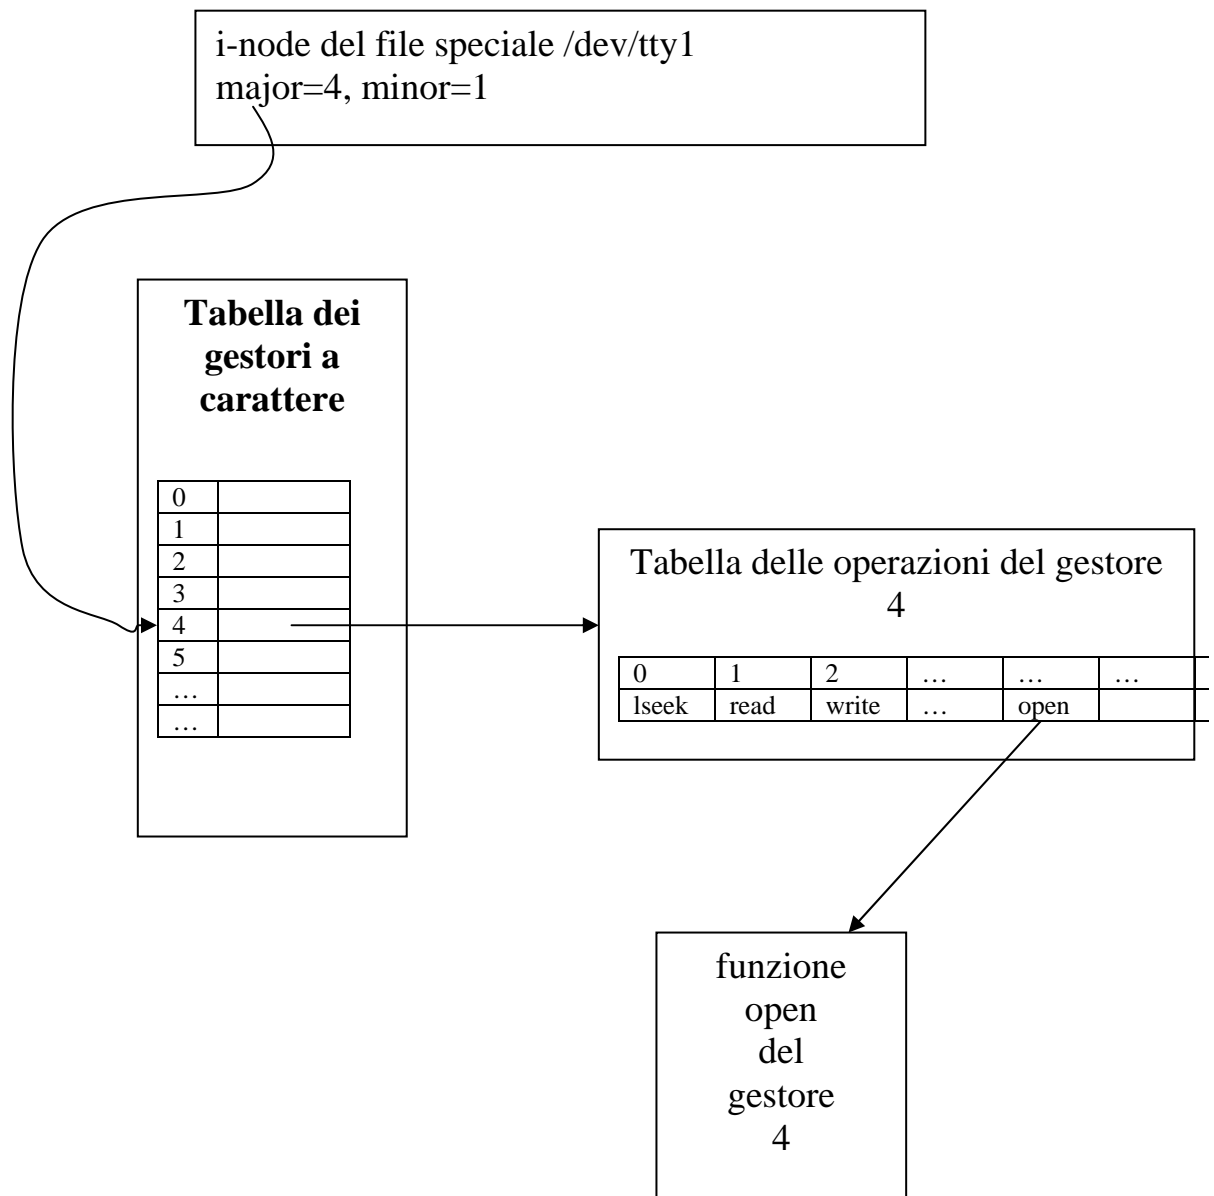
i-node del file speciale /dev/tty1
major=4, minor=1

**Tabella dei gestori a carattere**

| 0 | |
|---|---|
| 1 | |
| 2 | |
| 3 | |
| 4 | |
| 5 | |
| … | |
| … | |

Tabella delle operazioni del gestore 4

| 0 | 1 | 2 | … | … | … |
|---|---|---|---|---|---|
| lseek | read | write | … | open | |

funzione open del gestore 4